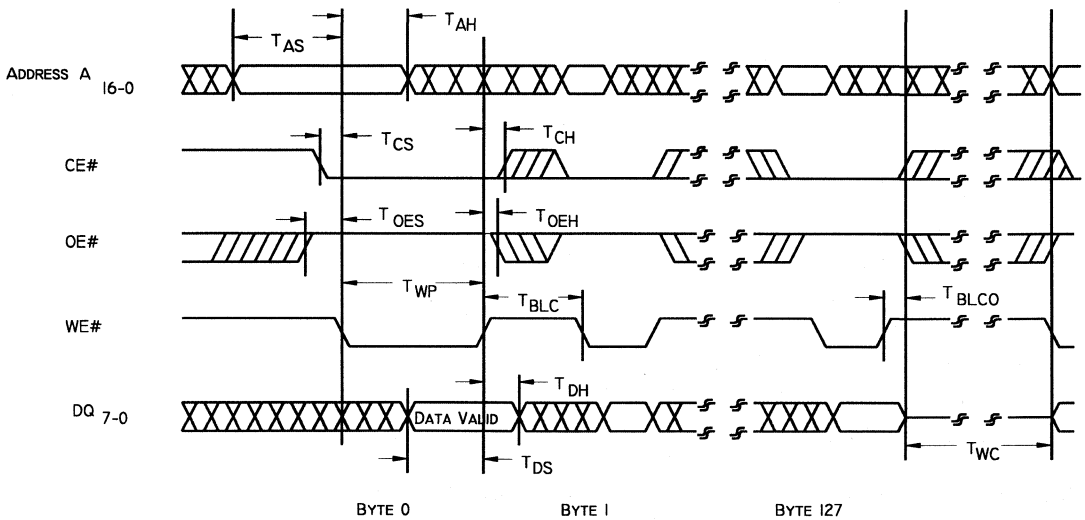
$T_{AS}$

$T_{AH}$

ADDRESS $A_{16-0}$

CE#

$T_{CS}$

$T_{CH}$

OE#

$T_{OES}$

$T_{OEH}$

WE#

$T_{WP}$

$T_{BLC}$

$T_{BLCO}$

DQ $_{7-0}$

DATA VALID

$T_{DH}$

$T_{DS}$

$T_{WC}$

BYTE 0

BYTE 1

BYTE 127